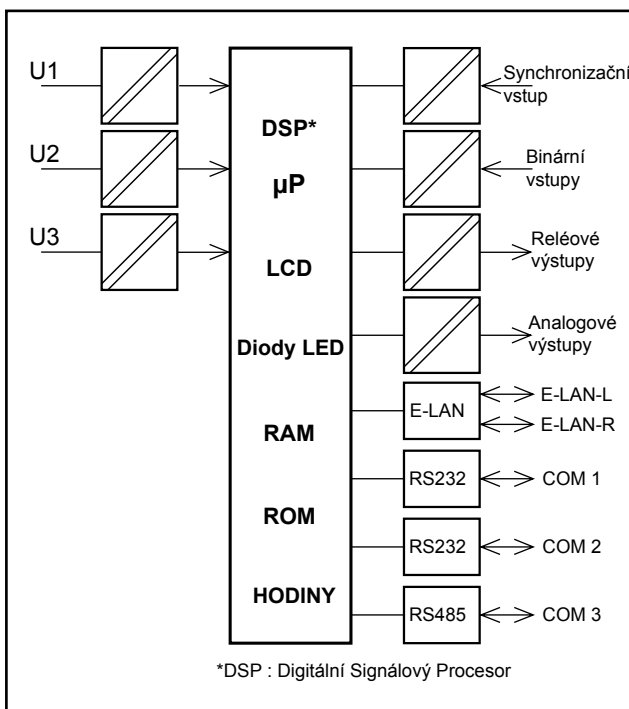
U1

U2

U3

DSP*

μP

LCD

Diody LED

RAM

ROM

HODINY

Synchronizační vstup

Binární vstupy

Reléové výstupy

Analogové výstupy

E-LAN

E-LAN-L

E-LAN-R

RS232

COM 1

RS232

COM 2

RS485

COM 3

*DSP : Digitální Signálový Procesor